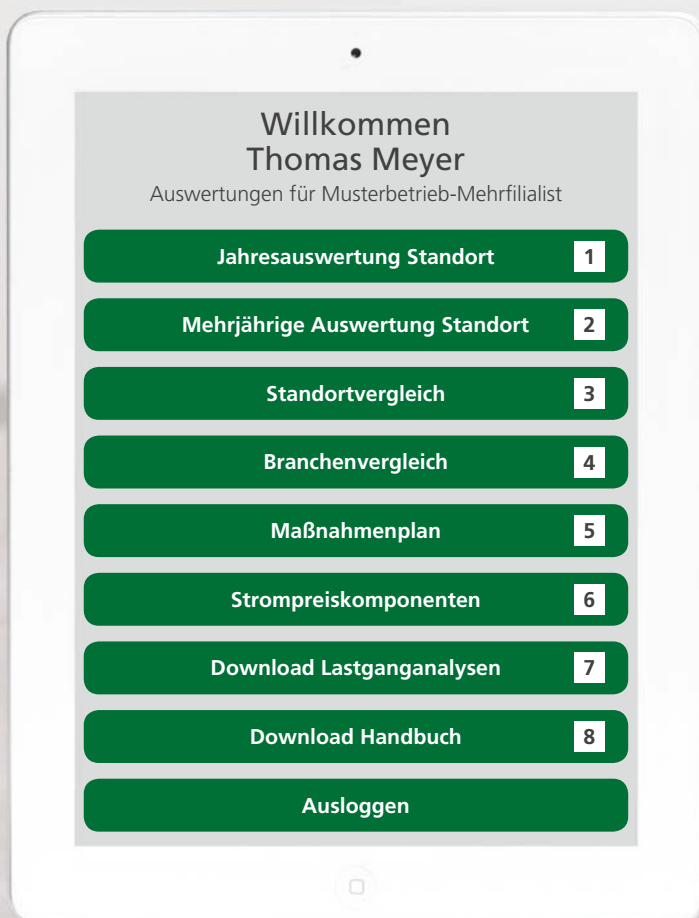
Willkommen
Thomas Meyer
Auswertungen für Musterbetrieb-Mehrfilialist

Jahresauswertung Standort 1

Mehrjährige Auswertung Standort 2

Standortvergleich 3

Branchenvergleich 4

Maßnahmenplan 5

Strompreiskomponenten 6

Download Lastganganalysen 7

Download Handbuch 8

Ausloggen